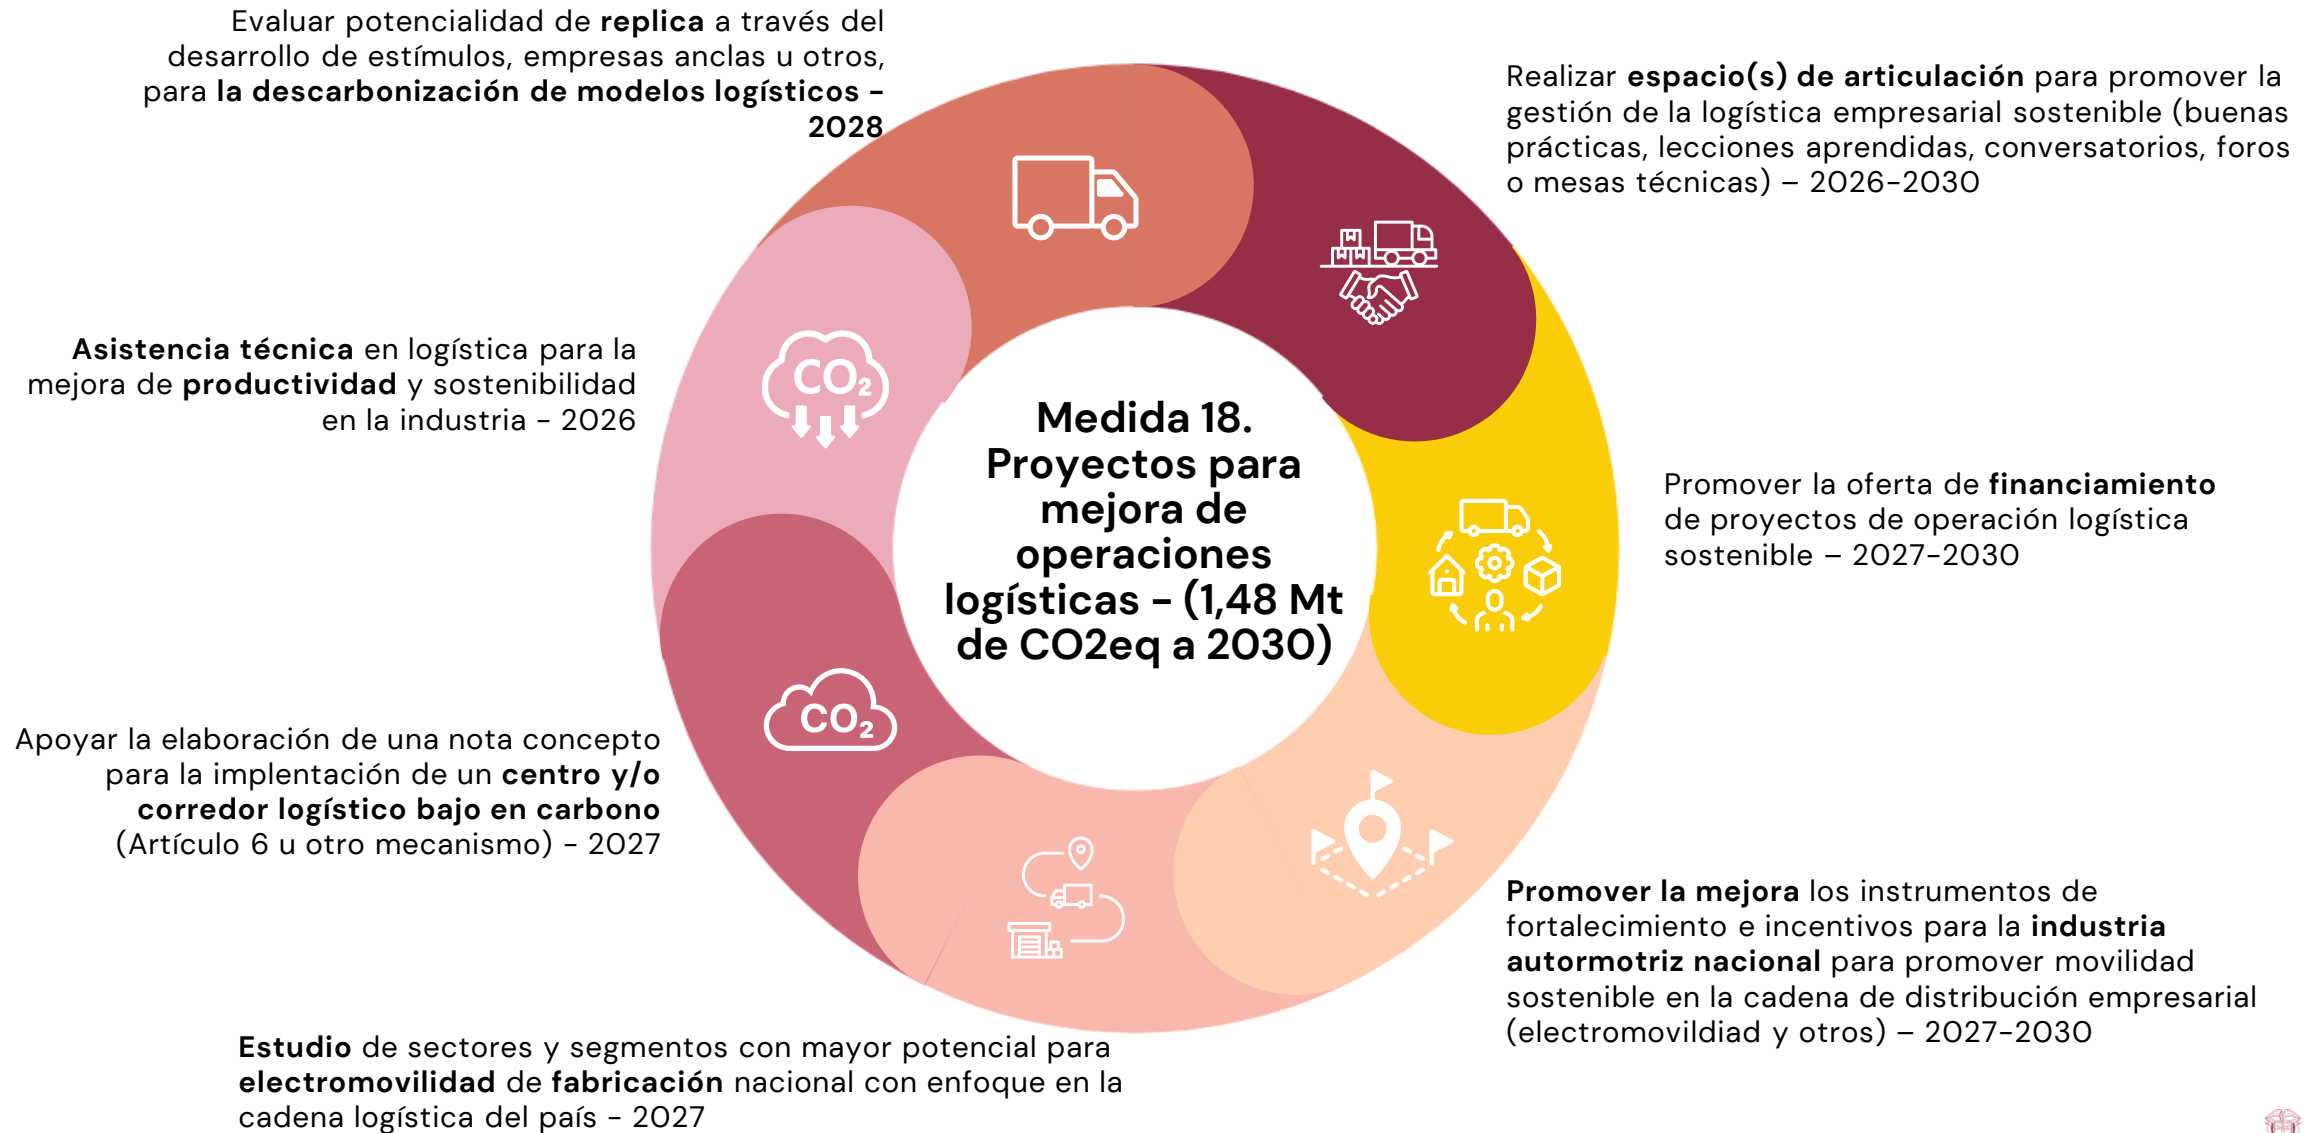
Evaluar potencialidad de **replica** a través del desarrollo de estímulos, empresas anclas u otros, para **la descarbonización de modelos logísticos - 2028**

Realizar **espacio(s) de articulación** para promover la gestión de la logística empresarial sostenible (buenas prácticas, lecciones aprendidas, conversatorios, foros o mesas técnicas) – 2026-2030

**Asistencia técnica** en logística para la mejora de **productividad** y sostenibilidad en la industria - 2026

$CO_2$

Medida 18. Proyectos para mejora de operaciones logísticas – (1,48 Mt de CO2eq a 2030)

Promover la oferta de **financiamiento** de proyectos de operación logística sostenible – 2027-2030

$CO_2$

Apoyar la elaboración de una nota concepto para la implentación de un **centro y/o corredor logístico bajo en carbono** (Artículo 6 u otro mecanismo) - 2027

**Promover la mejora** los instrumentos de fortalecimiento e incentivos para la **industria autormotriz nacional** para promover movilidad sostenible en la cadena de distribución empresarial (electromovildiad y otros) – 2027-2030

**Estudio** de sectores y segmentos con mayor potencial para **electromovilidad** de **fabricación** nacional con enfoque en la cadena logística del país - 2027